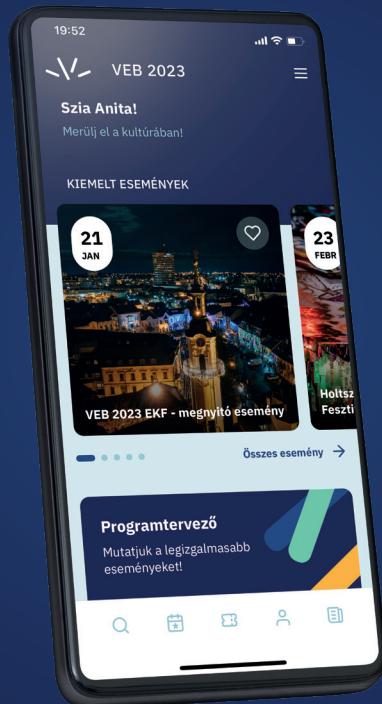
19:52

VEB 2023

Szia Anita!

Merülj el a kultúrában!

KIEMELT ESEMÉNYEK

21 JAN

VEB 2023 EKF - megnyitó esemény

23 FEBR

Holtsz Feszti

Összes esemény →

Programtervező

Mutatjuk a legizgalmasabb eseményeket!